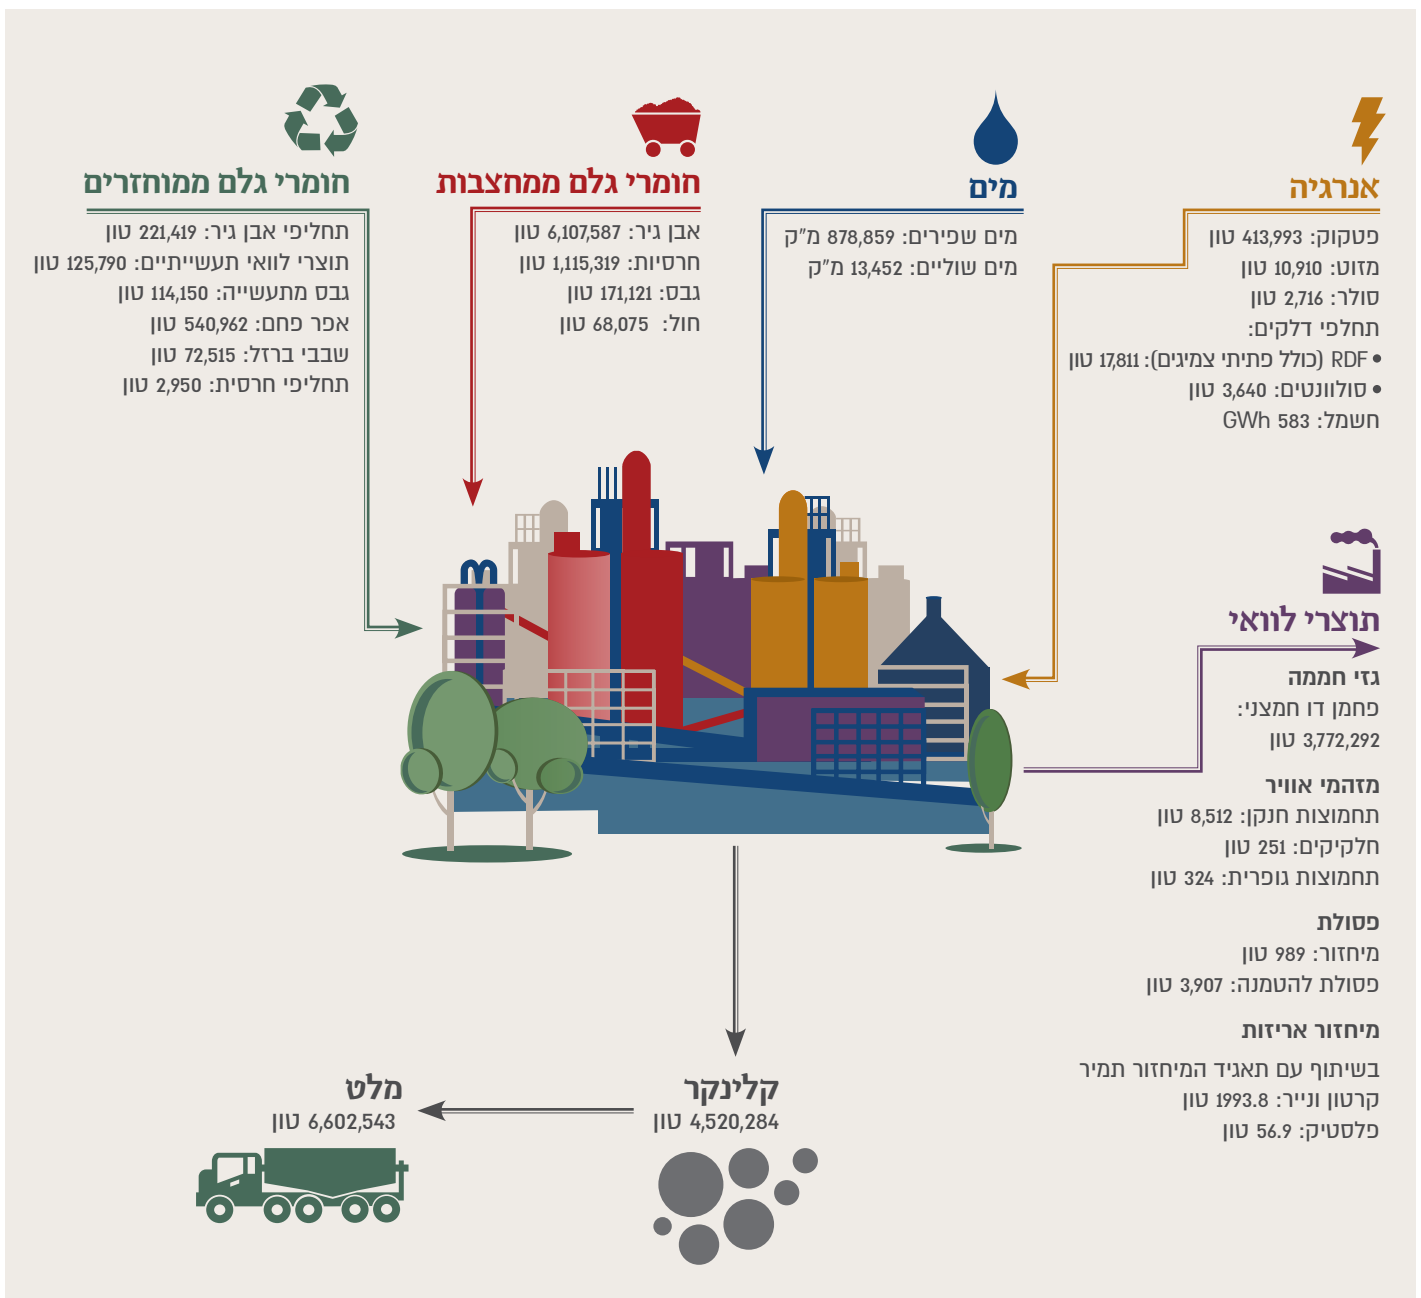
אנרגיה
פטקוק: 413,993 טון
מזוט: 10,910 טון
סולר: 2,716 טון
תחליפי דלקים:
• RDF (כולל פתיתי צמיגים): 17,811 טון
• סולוונטים: 3,640 טון
חשמל: 583 GWh

מים
מים שפירים: 878,859 מ"ק
מים שוליים: 13,452 מ"ק

חומרי גלם ממחצבות
אבן גיר: 6,107,587 טון
חרסיות: 1,115,319 טון
גבס: 171,121 טון
חול: 68,075 טון

חומרי גלם ממוחזרים
תחליפי אבן גיר: 221,419 טון
תוצרי לוואי תעשייתיים: 125,790 טון
גבס מתעשייה: 114,150 טון
אפר פחם: 540,962 טון
שבבי ברזל: 72,515 טון
תחליפי חרסית: 2,950 טון

תוצרי לוואי
גזי חממה
פחמן דו חמצני:
3,772,292 טון
מזהמי אוויר
תחמוצות חנקן: 8,512 טון
חלקיקים: 251 טון
תחמוצות גופרית: 324 טון
פסולת
מיחזור: 989 טון
פסולת להטמנה: 3,907 טון
מיחזור אריזות
בשיתוף עם תאגיד המיחזור תמיר
קרטון ונייר: 1993.8 טון
פלסטיק: 56.9 טון

קלינקר
4,520,284 טון

מלט
6,602,543 טון